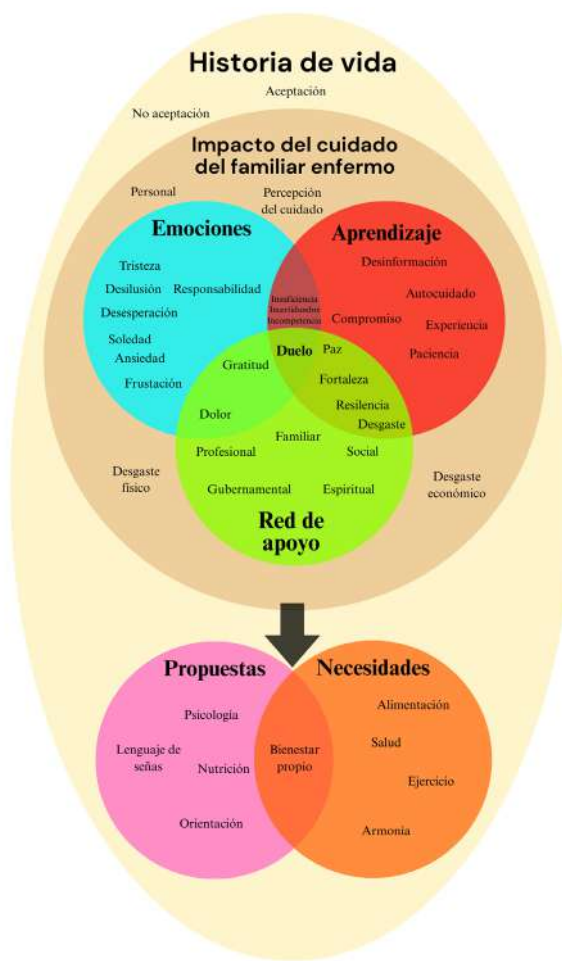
Historia de vida

Aceptación

No aceptación

Impacto del cuidado del familiar enfermo

Personal

Percepción del cuidado

Emociones

Aprendizaje

Tristeza

Desilusión

Responsabilidad

Desesperación

Soledad

Ansiedad

Frustación

Insuficiencia
Incertidumbre
Incompetencia

Desinformación

Autocuidado

Compromiso

Experiencia

Paciencia

Gratitud

Duelo

Paz

Fortaleza

Resilencia

Desgaste

Dolor

Familiar

Profesional

Social

Gubernamental

Espiritual

Desgaste físico

Desgaste económico

Red de apoyo

Propuestas

Necesidades

Psicología

Lenguaje de señas

Nutrición

Bienestar propio

Alimentación

Salud

Ejercicio

Orientación

Armonia